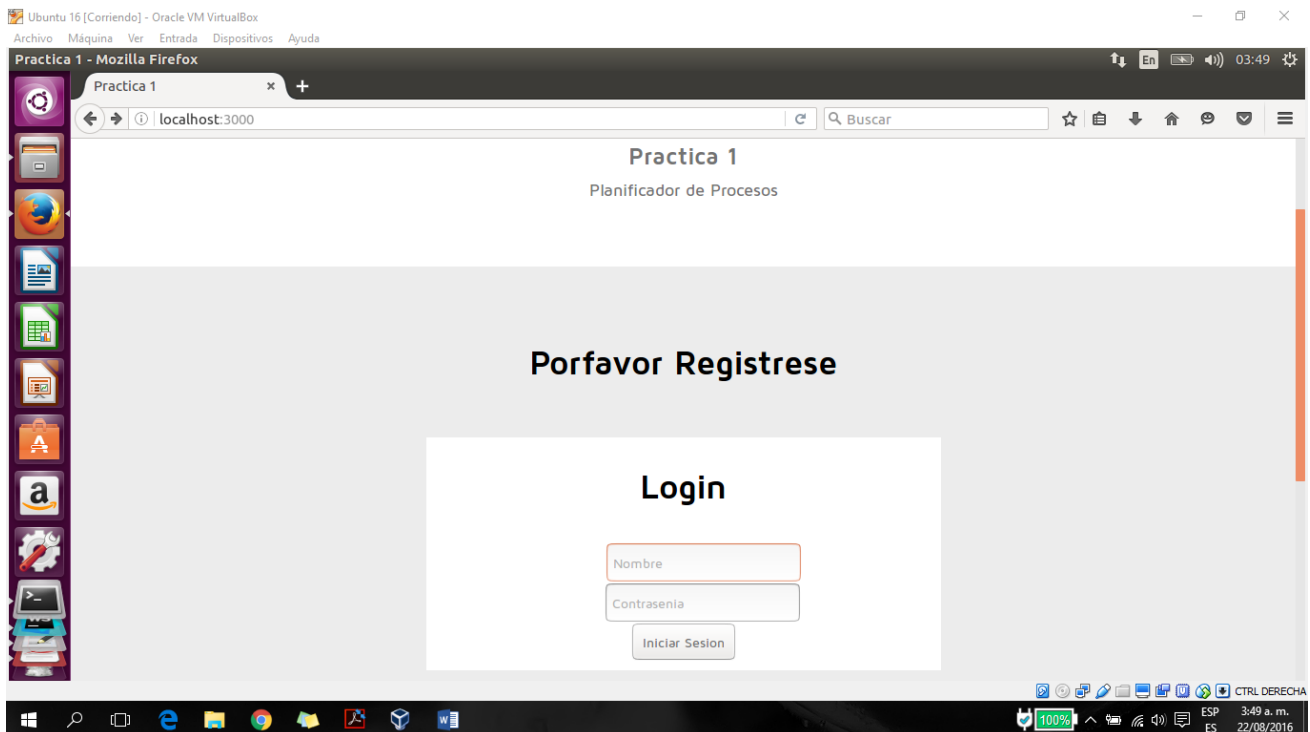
Ubuntu 16 [Corriendo] - Oracle VM VirtualBox
Archivo Máquina Ver Entrada Dispositivos Ayuda

Practica 1 - Mozilla Firefox

En 03:49

Practica 1 ×

localhost:3000

Buscar

Practica 1

Planificador de Procesos

Porfavor Registrese

Login

Nombre

Contrasenia

Iniciar Sesion

CTRL DERECHA

100%

ESP ES

3:49 a. m. 22/08/2016